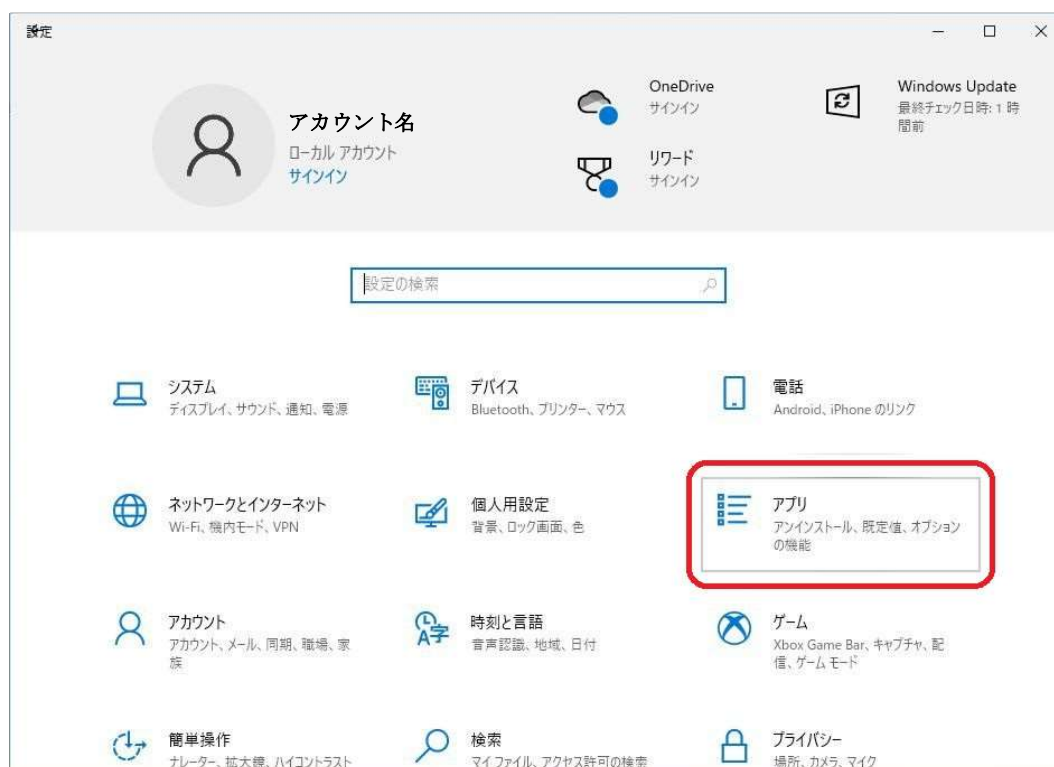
設定

アカウント名
ローカル アカウント
サインイン

OneDrive
サインイン

リワード
サインイン

Windows Update
最終チェック日時: 1 時間前

設定の検索

システム
ディスプレイ、サウンド、通知、電源

デバイス
Bluetooth、プリンター、マウス

電話
Android、iPhone のリンク

ネットワークとインターネット
Wi-Fi、機内モード、VPN

個人用設定
背景、ロック画面、色

アプリ
アンインストール、既定値、オプションの機能

アカウント
アカウント、メール、同期、職場、家族

時刻と言語
音声認識、地域、日付

ゲーム
Xbox Game Bar、キャプチャ、配信、ゲーム モード

簡単操作
ナレーター、拡大鏡、ハイコントラスト

検索
マイ ファイル、アクセス許可の検索

プライバシー
場所、カメラ、マイク